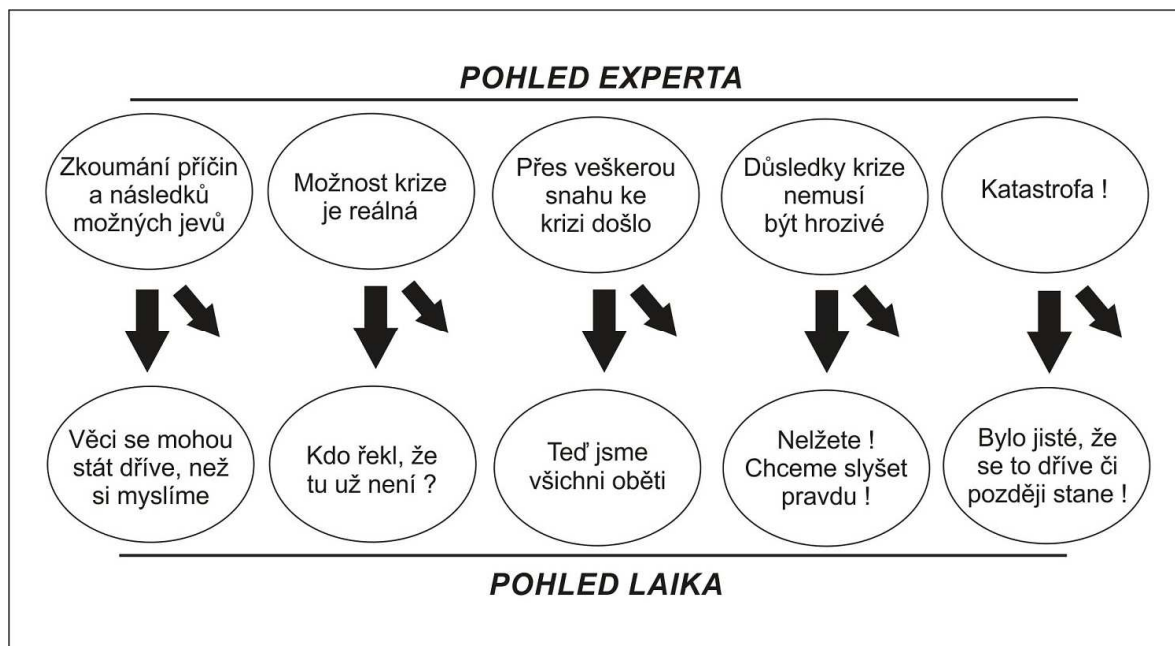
POHLED EXPERTA

Zkoumání příčin a následků možných jevů

Možnost krize je reálná

Přes veškerou snahu ke krizi došlo

Důsledky krize nemusí být hrozivé

Katastrofa !

Věci se mohou stát dříve, než si myslíme

Kdo řekl, že tu už není ?

Teď jsme všichni oběti

Nelžete ! Chceme slyšet pravdu !

Bylo jisté, že se to dříve či později stane !

POHLED LAIKA